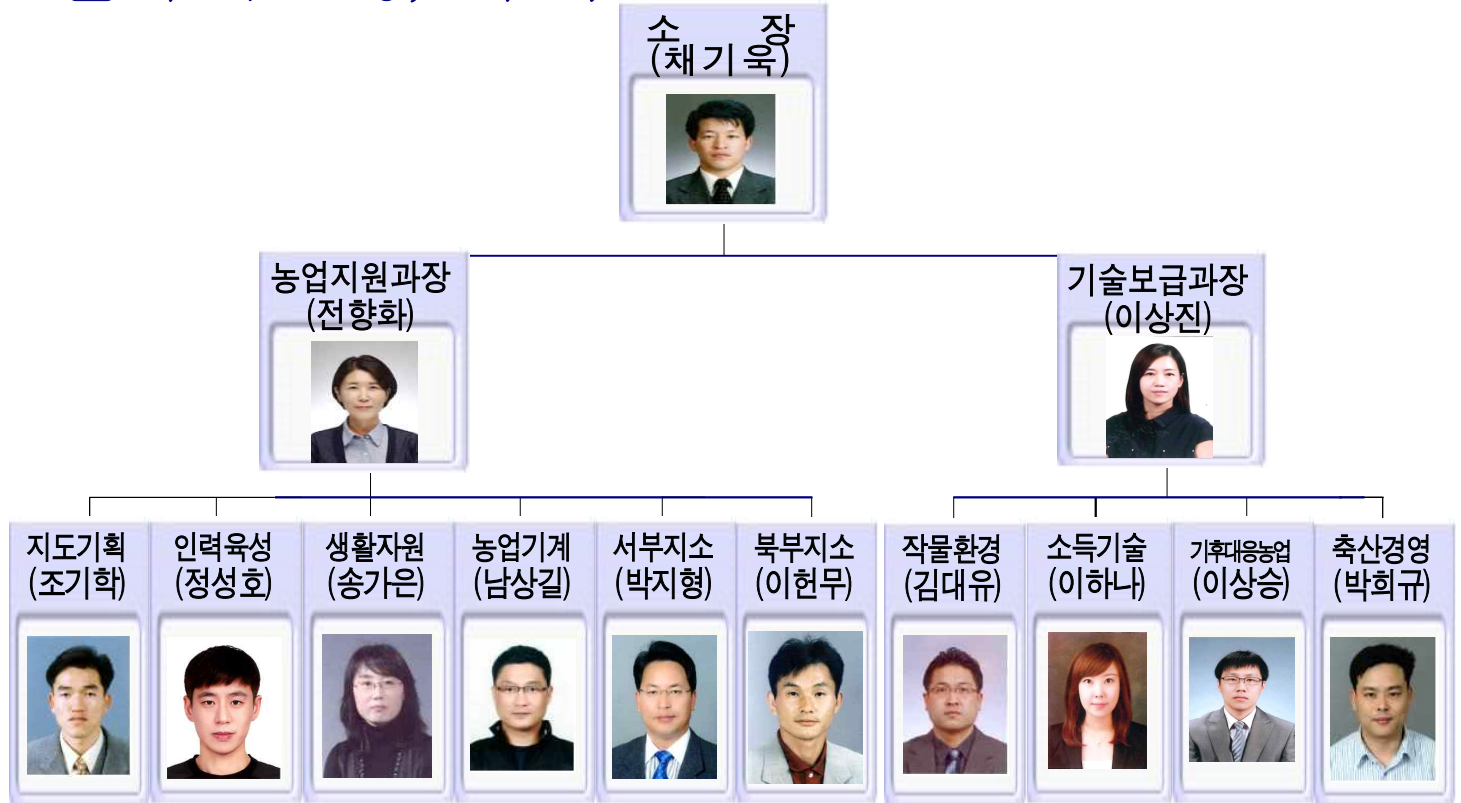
소 장
(채기욱)

농업지원과장
(전향화)

기술보급과장
(이상진)

지도기획
(조기학)

인력육성
(정성호)

생활자원
(송가은)

농업기계
(남상길)

서부지소
(박지형)

북부지소
(이헌무)

작물환경
(김대유)

소득기술
(이하나)

기후대응농업
(이상승)

축산경영
(박희규)